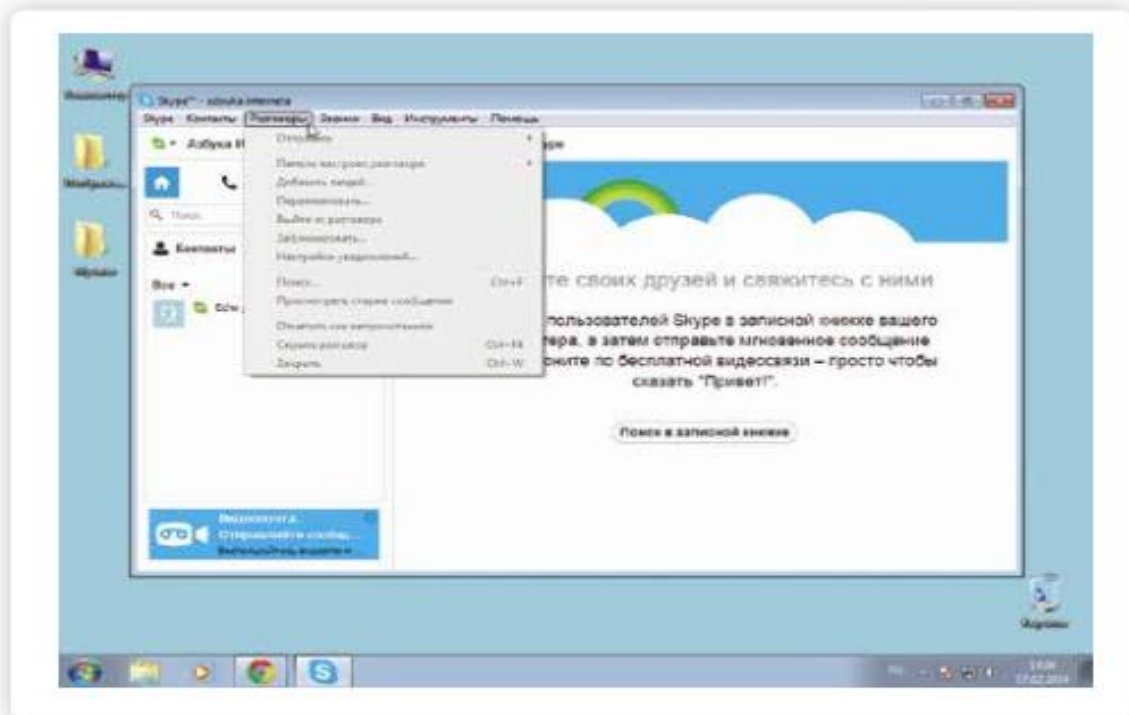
Skype™ - azbuka.interneta

Skype Контакты Разговоры Звонки Вид Инструменты Помощь

Азбука И

Поиск

Контакты

Все

Отправить

Панель инструментов разговора

Добавить людей...

Переименовать...

Выйти из разговора

Заблокировать...

Настройки уведомлений...

Поиск... Ctrl+F

Просмотреть старые сообщения

Отметить как непрочитанное

Скрыть разговор Ctrl+H

Закрыть Ctrl+W

те своих друзей и свяжитесь с ними

пользователей Skype в записной книжке вашего тера, а затем отправьте мгновенное сообщение оните по бесплатной видеосвязи – просто чтобы сказать "Привет!".

Поиск в записной книжке

Видеопочта.
Отправляйте сообщ...

Корзина